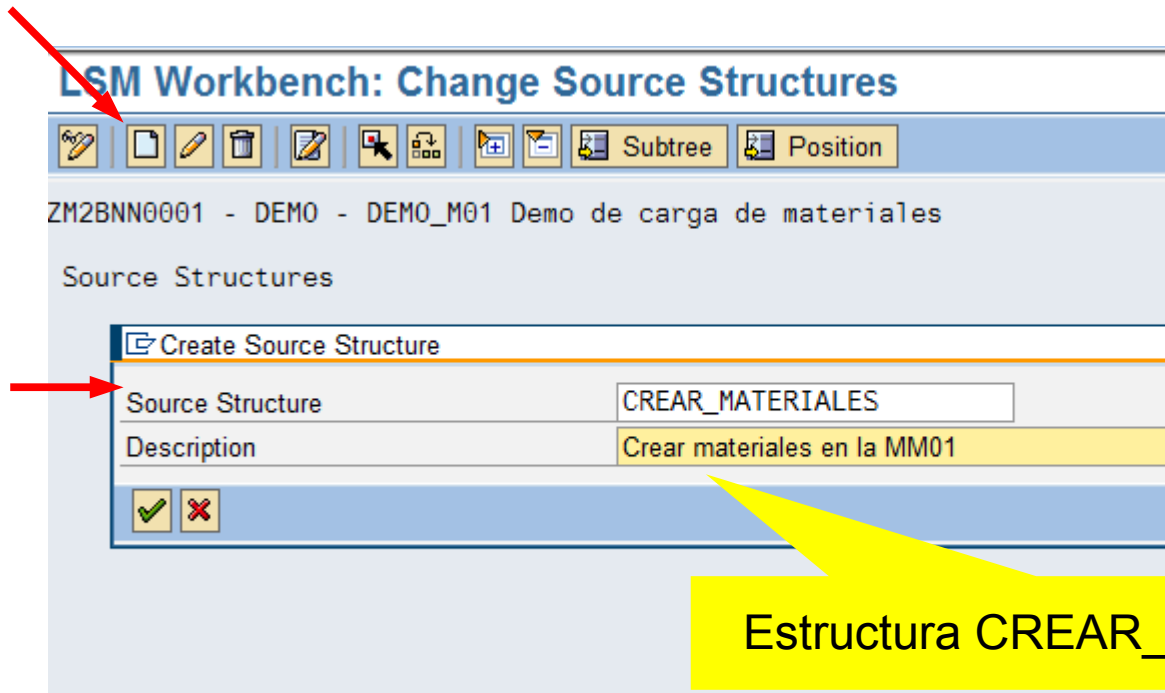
LSM Workbench: Change Source Structures

Subtree Position

ZM2BNN0001 - DEMO - DEMO_M01 Demo de carga de materiales

Source Structures

Create Source Structure

| Source Structure | CREAR_MATERIALES |
|---|---|
| Description | Crear materiales en la MM01 |

Estructura CREAR_